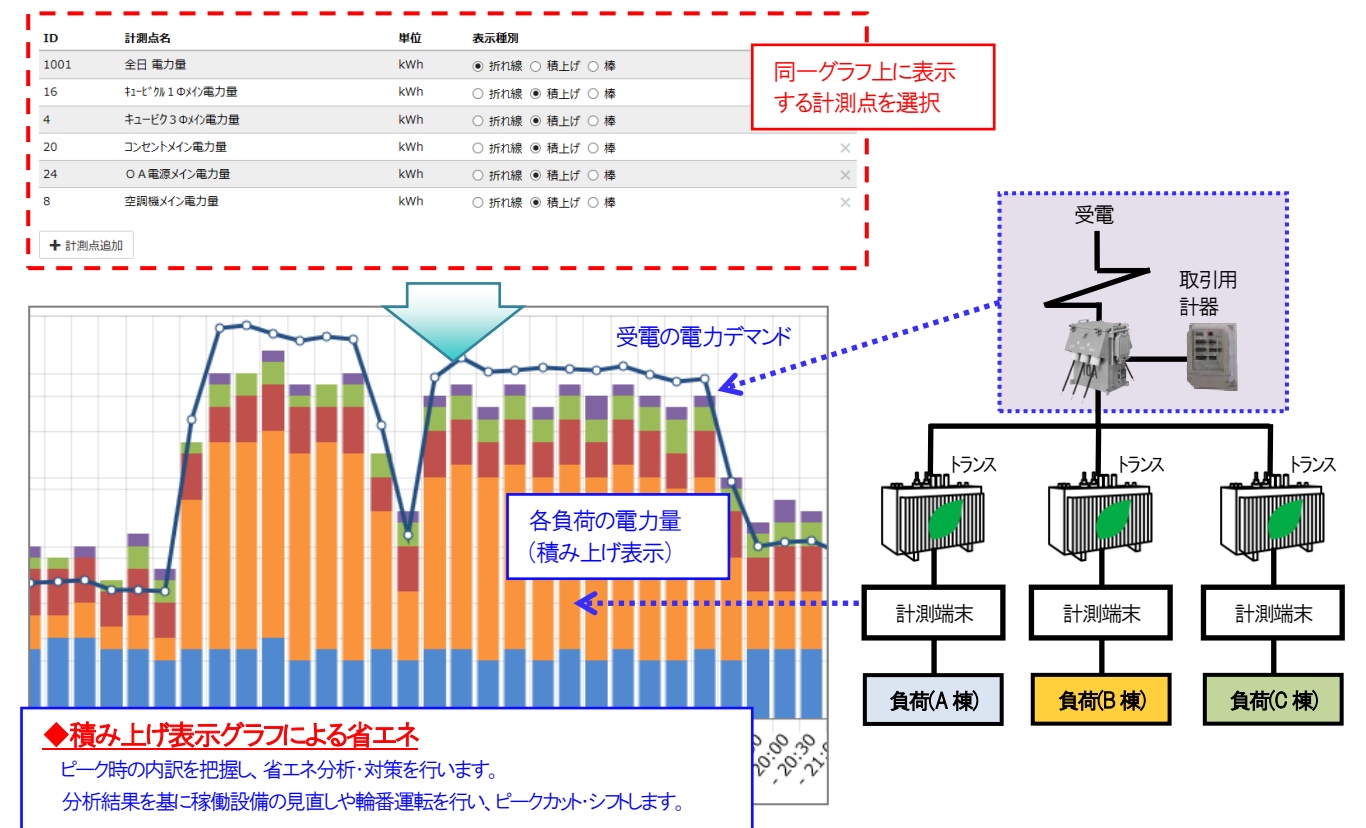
| ID | 計測点名 | 単位 | 表示種別 | |
|---|---|---|---|---|
| 1001 | 全日 電力量 | kWh | ◉ 折れ線 ○ 積上げ ○ 棒 | |
| 16 | ｷｭｰﾋﾞｸﾙ１Φﾒｲﾝ電力量 | kWh | ○ 折れ線 ◉ 積上げ ○ 棒 | |
| 4 | キュービク３Φメイン電力量 | kWh | ○ 折れ線 ◉ 積上げ ○ 棒 | |
| 20 | コンセントメイン電力量 | kWh | ○ 折れ線 ◉ 積上げ ○ 棒 | × |
| 24 | ＯＡ電源メイン電力量 | kWh | ○ 折れ線 ◉ 積上げ ○ 棒 | × |
| 8 | 空調機メイン電力量 | kWh | ○ 折れ線 ◉ 積上げ ○ 棒 | × |

✚ 計測点追加

同一グラフ上に表示する計測点を選択

受電の電力デマンド

各負荷の電力量
（積み上げ表示）

受電

取引用
計器

トランス

トランス

トランス

計測端末

計測端末

計測端末

負荷(A 棟)

負荷(B 棟)

負荷(C 棟)

20:00
-20:30
-21:0

◆積み上げ表示グラフによる省エネ
ピーク時の内訳を把握し、省エネ分析・対策を行います。
分析結果を基に稼働設備の見直しや輪番運転を行い、ピークカット・シフトします。